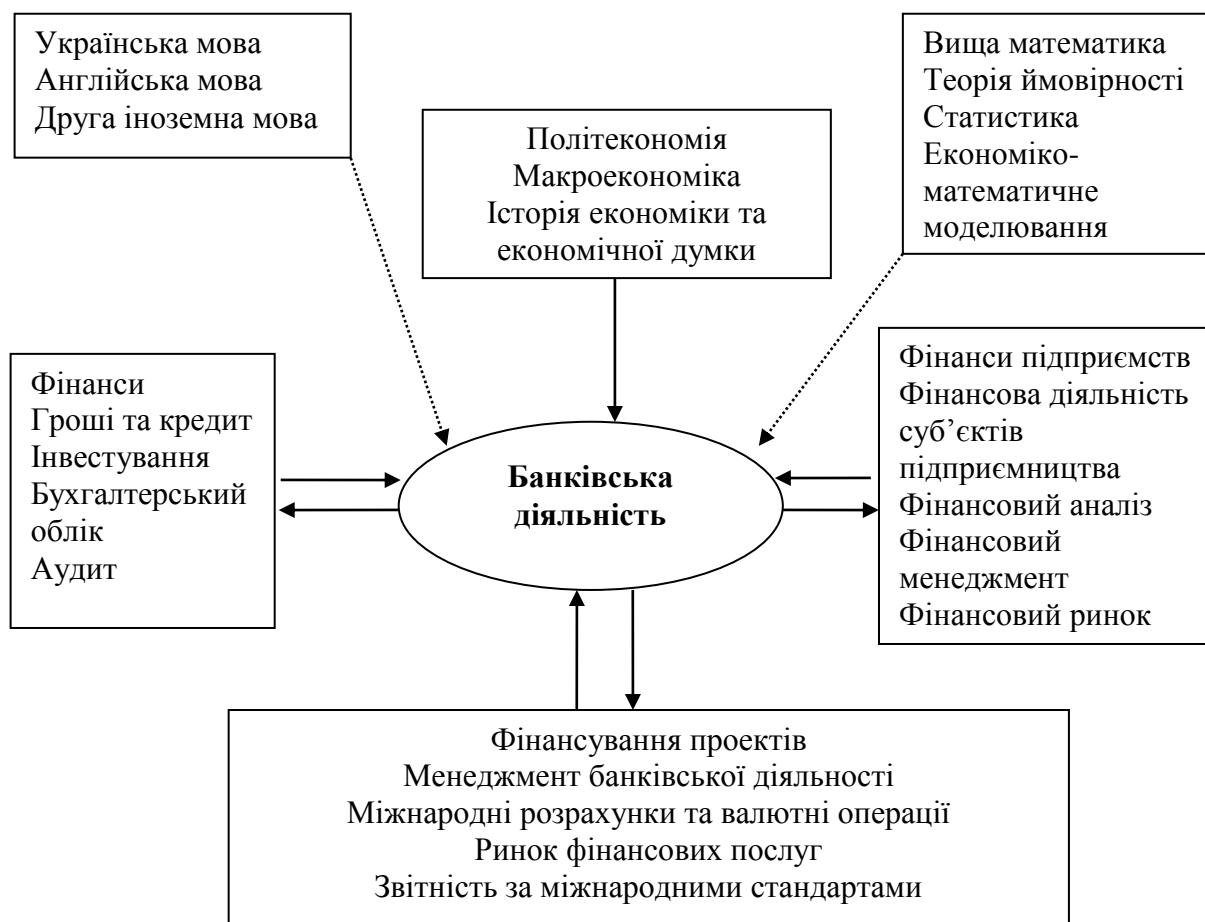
Українська мова
Англійська мова
Друга іноземна мова

Політекономія
Макроекономіка
Історія економіки та економічної думки

Вища математика
Теорія ймовірності
Статистика
Економіко-математичне моделювання

Фінанси
Гроші та кредит
Інвестування
Бухгалтерський облік
Аудит

Банківська діяльність

Фінанси підприємств
Фінансова діяльність суб'єктів підприємництва
Фінансовий аналіз
Фінансовий менеджмент
Фінансовий ринок

Фінансування проектів
Менеджмент банківської діяльності
Міжнародні розрахунки та валютні операції
Ринок фінансових послуг
Звітність за міжнародними стандартами